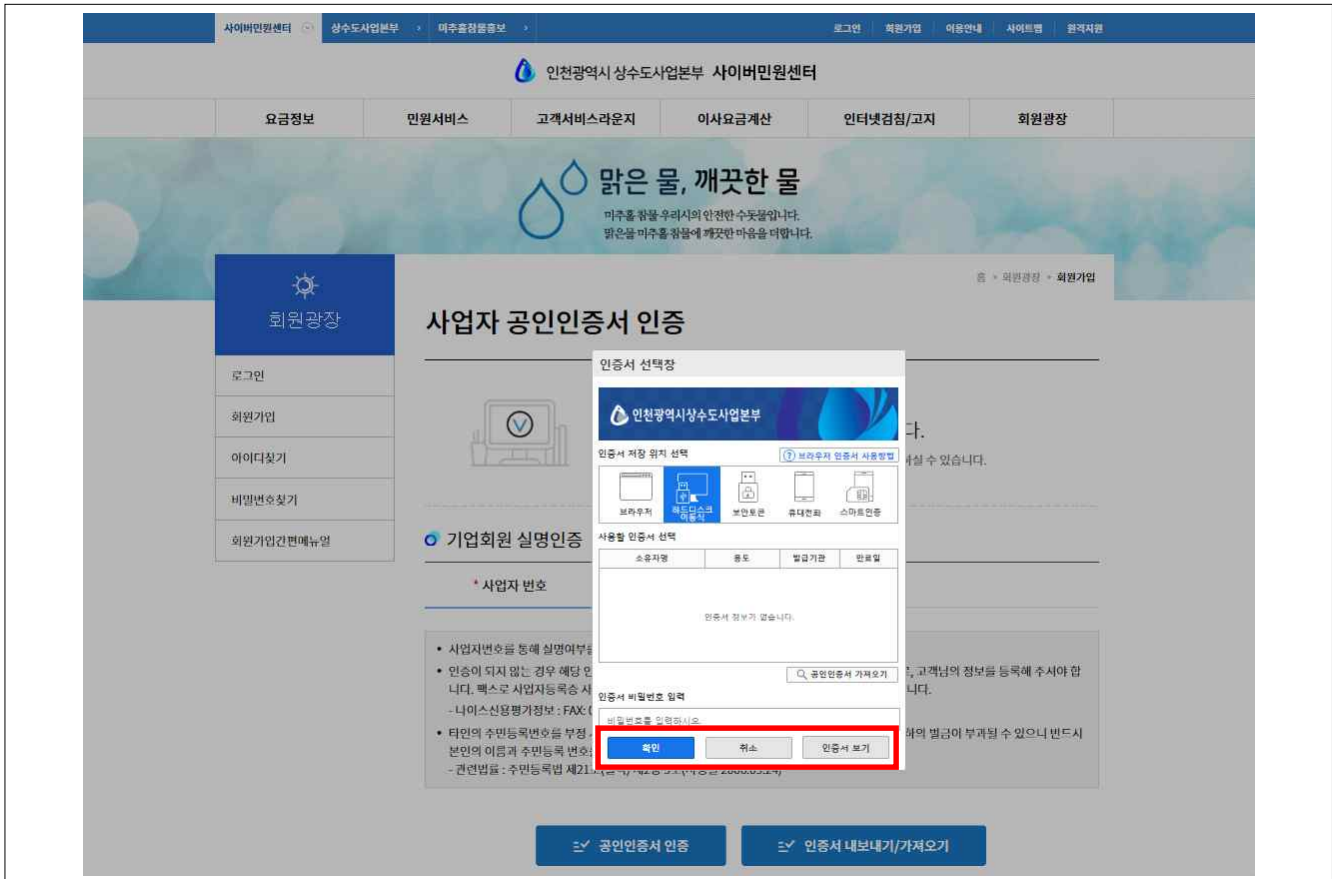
사이버민원센터 상수도사업본부 미추홀참물홍보 로그인 회원가입 이용안내 사이트맵 원격지원

인천광역시 상수도사업본부 사이버민원센터

요금정보 민원서비스 고객서비스라운지 이사요금계산 인터넷검침/고지 회원광장

맑은 물, 깨끗한 물

미추홀참물 우리시의 안전한 수돗물입니다.
맑은물 미추홀참물에 깨끗한 마음을 더합니다.

회원광장

홈 > 회원광장 > 회원가입

로그인
회원가입
아이디찾기
비밀번호찾기
회원가입간편매뉴얼

사업자 공인인증서 인증

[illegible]다.
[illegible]실 수 있습니다.

기업회원 실명인증

* 사업자 번호

• 사업자번호를 통해 실명여부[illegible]
• 인증이 되지 않는 경우 해당 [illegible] 고객님의 정보를 등록해 주셔야 합니다. 팩스로 사업자등록증 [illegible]니다.
- 나이스신용평가정보 : FAX: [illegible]
• 타인의 주민등록번호를 부정 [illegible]의 벌금이 부과될 수 있으니 반드시 본인의 이름과 주민등록 번호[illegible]
- 관련법률 : 주민등록법 제21조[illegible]

인증서 선택창
인천광역시상수도사업본부
인증서 저장 위치 선택
브라우저 인증서 사용방법
브라우저 하드디스크 이동식 보안토큰 휴대전화 스마트인증
사용할 인증서 선택
| 소유자명 | 용도 | 발급기관 | 만료일 |
|---|---|---|---|
인증서 정보가 없습니다.
공인인증서 가져오기
인증서 비밀번호 입력
비밀번호를 입력하시오.
확인 취소 인증서 보기

공인인증서 인증 인증서 내보내기/가져오기